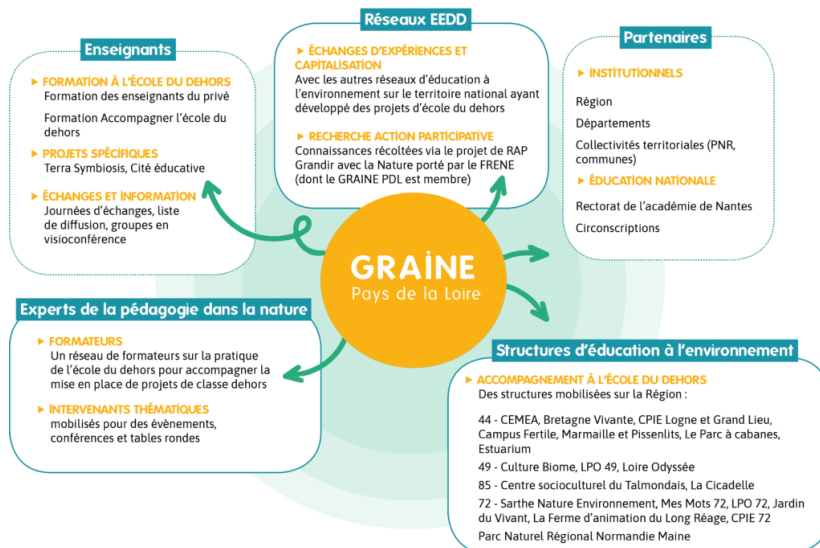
Enseignants

FORMATION À L'ÉCOLE DU DEHORS
Formation des enseignants du privé

Formation Accompagner l'école du dehors

PROJETS SPÉCIFIQUES
Terra Symbiosis, Cité éducative

ÉCHANGES ET INFORMATION
Journées d'échanges, liste de diffusion, groupes en visioconférence

Réseaux EEDD

ÉCHANGES D'EXPÉRIENCES ET CAPITALISATION
Avec les autres réseaux d'éducation à l'environnement sur le territoire national ayant développé des projets d'école du dehors

RECHERCHE ACTION PARTICIPATIVE
Connaissances récoltées via le projet de RAP Grandir avec la Nature porté par le FRENE (dont le GRAINE PDL est membre)

Partenaires

INSTITUTIONNELS

Région

Départements

Collectivités territoriales (PNR, communes)

ÉDUCATION NATIONALE

Rectorat de l'académie de Nantes

Circonscriptions

GRAINE
Pays de la Loire

Experts de la pédagogie dans la nature

FORMATEURS
Un réseau de formateurs sur la pratique de l'école du dehors pour accompagner la mise en place de projets de classe dehors

INTERVENANTS THÉMATIQUES
mobilisés pour des évènements, conférences et tables rondes

Structures d'éducation à l'environnement

ACCOMPAGNEMENT À L'ÉCOLE DU DEHORS
Des structures mobilisées sur la Région :

44 - CEMEA, Bretagne Vivante, CPIE Logne et Grand Lieu, Campus Fertile, Marmaille et Pissenlits, Le Parc à cabanes, Estuarium

49 - Culture Biome, LPO 49, Loire Odyssée

85 - Centre socioculturel du Talmondais, La Cicadelle

72 - Sarthe Nature Environnement, Mes Mots 72, LPO 72, Jardin du Vivant, La Ferme d'animation du Long Réage, CPIE 72

Parc Naturel Régional Normandie Maine